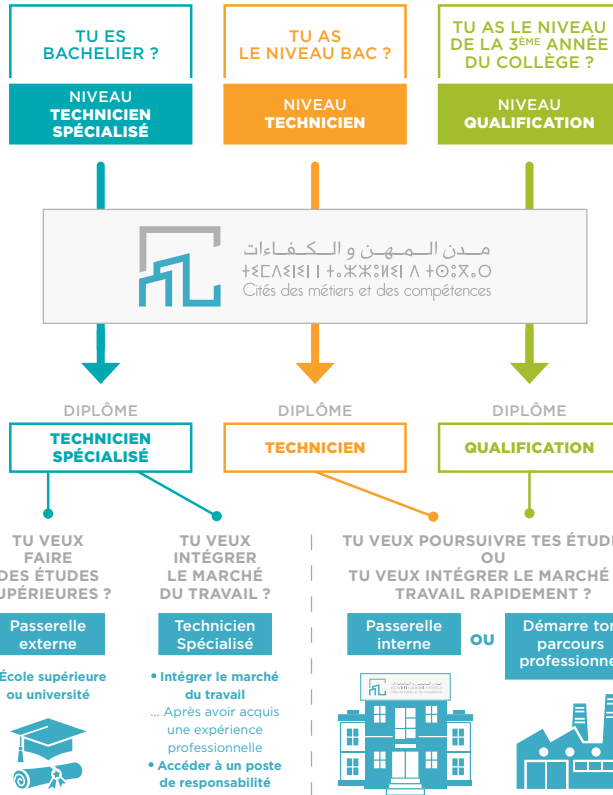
TU ES BACHELIER ?

NIVEAU TECHNICIEN SPÉCIALISÉ

TU AS LE NIVEAU BAC ?

NIVEAU TECHNICIEN

TU AS LE NIVEAU DE LA 3ÈME ANNÉE DU COLLÈGE ?

NIVEAU QUALIFICATION

مدن المهن و الكفاءات
ⵜⵉⵎⴷⵉⵏⵉⵏ ⵏ ⵜⵡⵓⵔⵉⵡⵉⵏ ⴷ ⵜⵉⵣⵎⵔⴰ
Cités des métiers et des compétences

DIPLÔME

TECHNICIEN SPÉCIALISÉ

DIPLÔME

TECHNICIEN

DIPLÔME

QUALIFICATION

TU VEUX FAIRE DES ÉTUDES SUPÉRIEURES ?

Passerelle externe

École supérieure ou université

TU VEUX INTÉGRER LE MARCHÉ DU TRAVAIL ?

Technicien Spécialisé

• Intégrer le marché du travail
... Après avoir acquis une expérience professionnelle
• Accéder à un poste de responsabilité

TU VEUX POURSUIVRE TES ÉTUDE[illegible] OU TU VEUX INTÉGRER LE MARCHÉ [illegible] TRAVAIL RAPIDEMENT ?

Passerelle interne

OU

Démarre ton parcours professionne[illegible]